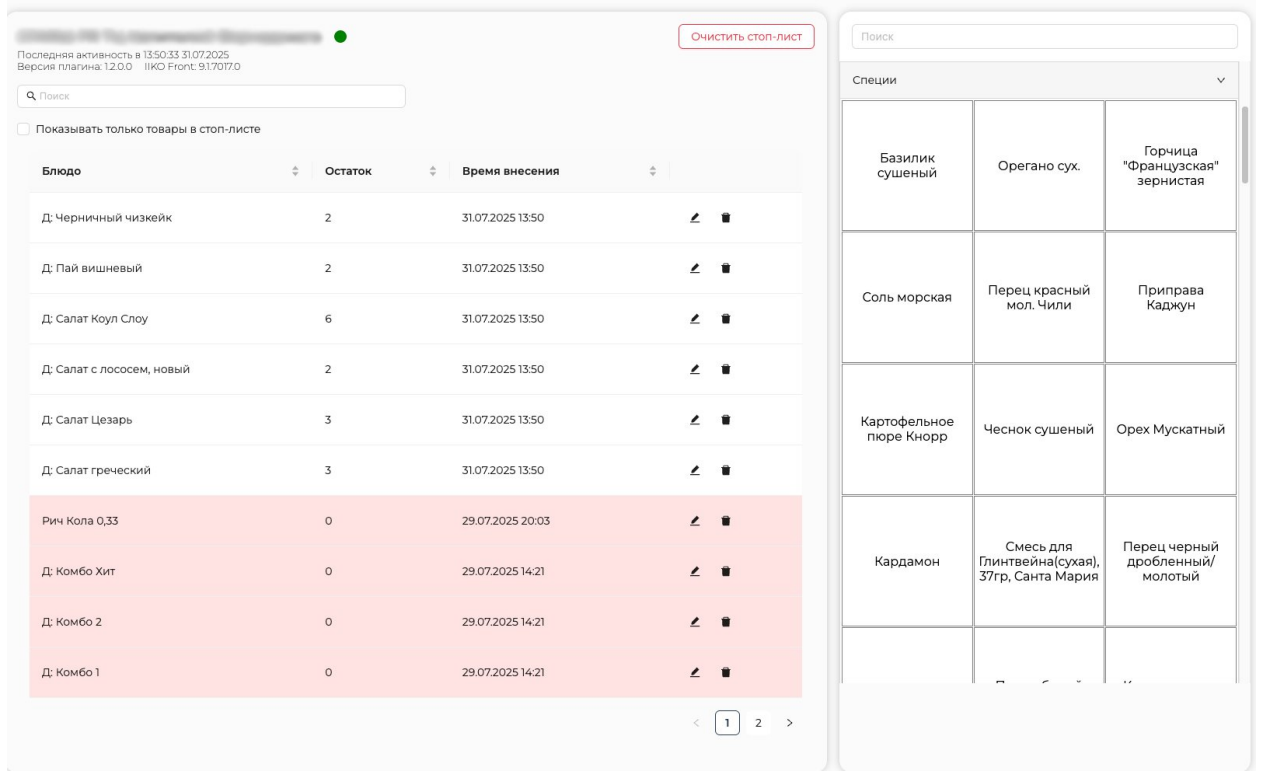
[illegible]

Последняя активность в 13:50:33 31.07.2025
Версия плагина: 1.2.0.0 IIKO Front: 9.1.7017.0

Очистить стоп-лист

Поиск

Показывать только товары в стоп-листе

| Блюдо | Остаток | Время внесения |
|---|---|---|
| Д: Черничный чизкейк | 2 | 31.07.2025 13:50 |
| Д: Пай вишневый | 2 | 31.07.2025 13:50 |
| Д: Салат Коул Слоу | 6 | 31.07.2025 13:50 |
| Д: Салат с лососем, новый | 2 | 31.07.2025 13:50 |
| Д: Салат Цезарь | 3 | 31.07.2025 13:50 |
| Д: Салат греческий | 3 | 31.07.2025 13:50 |
| Рич Кола 0,33 | 0 | 29.07.2025 20:03 |
| Д: Комбо Хит | 0 | 29.07.2025 14:21 |
| Д: Комбо 2 | 0 | 29.07.2025 14:21 |
| Д: Комбо 1 | 0 | 29.07.2025 14:21 |

< 1 2 >

Поиск

Специи

| Базилик сушеный | Орегано сух. | Горчица "Французская" зернистая |
|---|---|---|
| Соль морская | Перец красный мол. Чили | Приправа Каджун |
| Картофельное пюре Кнорр | Чеснок сушеный | Орех Мускатный |
| Кардамон | Смесь для Глинтвейна(сухая), 37гр, Санта Мария | Перец черный дробленный/ молотый |
| | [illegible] | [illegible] |